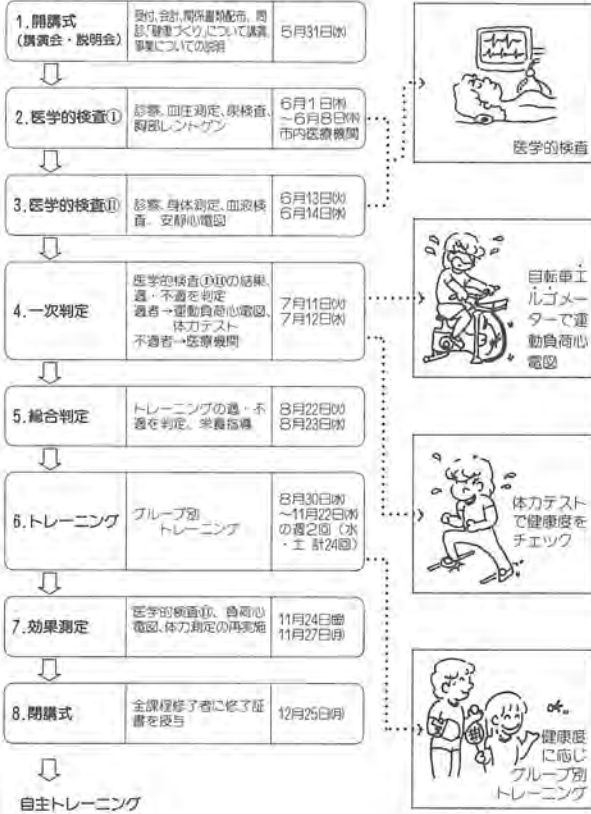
| | | |
|---|---|---|
| 1.開講式（講演会・説明会） | 受付、会計、関係書類配布、問診「健康づくり」について講義、事業についての説明 | 5月31日(水) |
| 2.医学的検査① | 診察、血圧測定、尿検査、胸部レントゲン | 6月1日(木)～6月8日(木) 市内医療機関 |
| 3.医学的検査Ⅱ | 診察、身体測定、血液検査、安静心電図 | 6月13日(火) 6月14日(水) |
| 4.一次判定 | 医学的検査ⅠⅡの結果、適・不適を判定 適者→運動負荷心電図、体力テスト 不適者→医療機関 | 7月11日(火) 7月12日(水) |
| 5.総合判定 | トレーニングの適・不適を判定、栄養指導 | 8月22日(火) 8月23日(水) |
| 6.トレーニング | グループ別トレーニング | 8月30日(水)～11月22日(水)の週2回（水・土 計24回） |
| 7.効果測定 | 医学的検査Ⅲ、負荷心電図、体力測定の再実施 | 11月24日(金) 11月27日(月) |
| 8.閉講式 | 全課程修了者に修了証書を授与 | 12月25日(月) |

自主トレーニング

医学的検査

自転車エルゴメーターで運動負荷心電図

体力テストで健康度をチェック

健康度に応じグループ別トレーニング